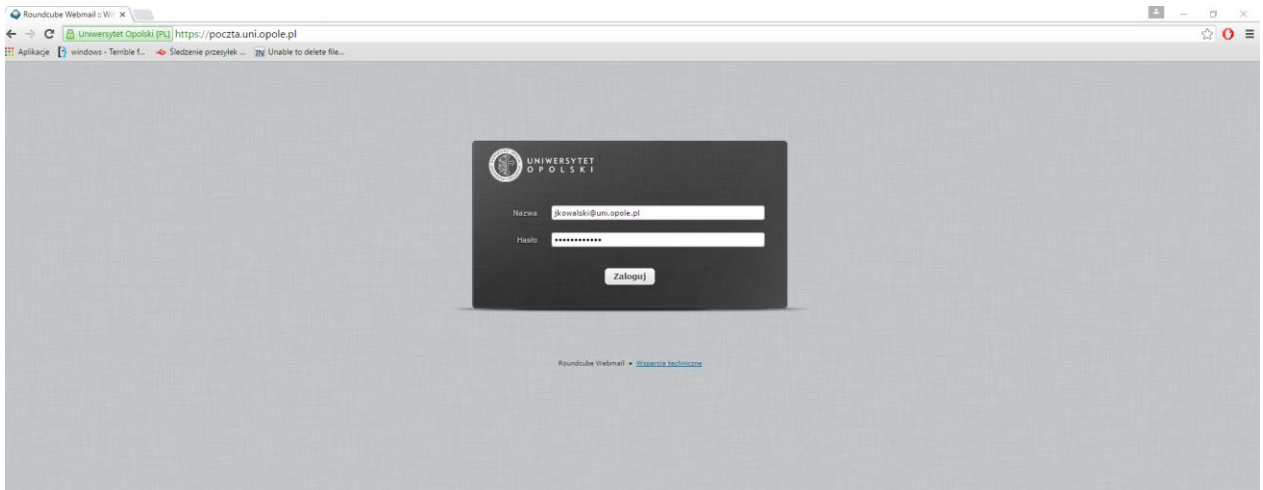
Roundcube Webmail :: W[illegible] ×

Uniwersytet Opolski [PL] https://poczta.uni.opole.pl

Aplikacje windows - Terrible f... Śledzenie przesyłek ... Unable to delete file...

UNIWERSYTET OPOLSKI

Nazwa jkowalski@uni.opole.pl

Hasło ••••••••••••

Zaloguj

Roundcube Webmail • Wsparcie techniczne